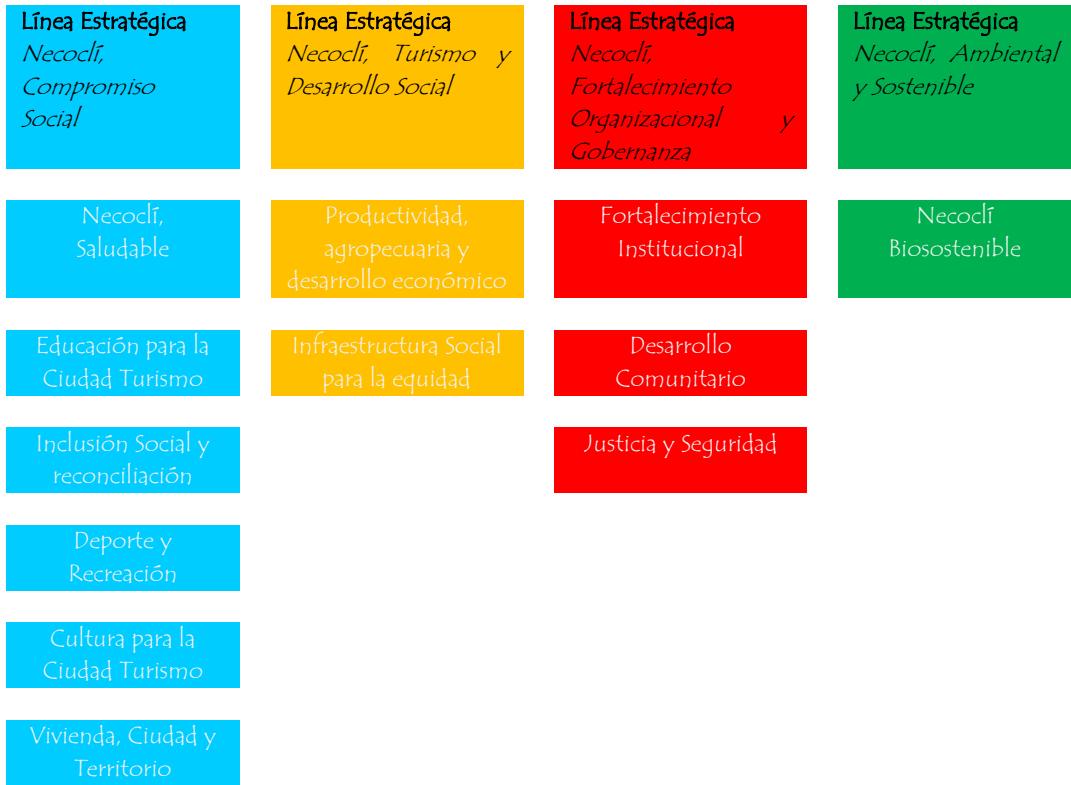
Línea Estratégica
Necoclí, Compromiso Social

Línea Estratégica
Necoclí, Turismo y Desarrollo Social

Línea Estratégica
Necoclí, Fortalecimiento Organizacional y Gobernanza

Línea Estratégica
Necoclí, Ambiental y Sostenible

Necoclí, Saludable

Productividad, agropecuaria y desarrollo económico

Fortalecimiento Institucional

Necoclí Biosostenible

Educación para la Ciudad Turismo

Infraestructura Social para la equidad

Desarrollo Comunitario

Inclusión Social y reconciliación

Justicia y Seguridad

Deporte y Recreación

Cultura para la Ciudad Turismo

Vivienda, Ciudad y Territorio